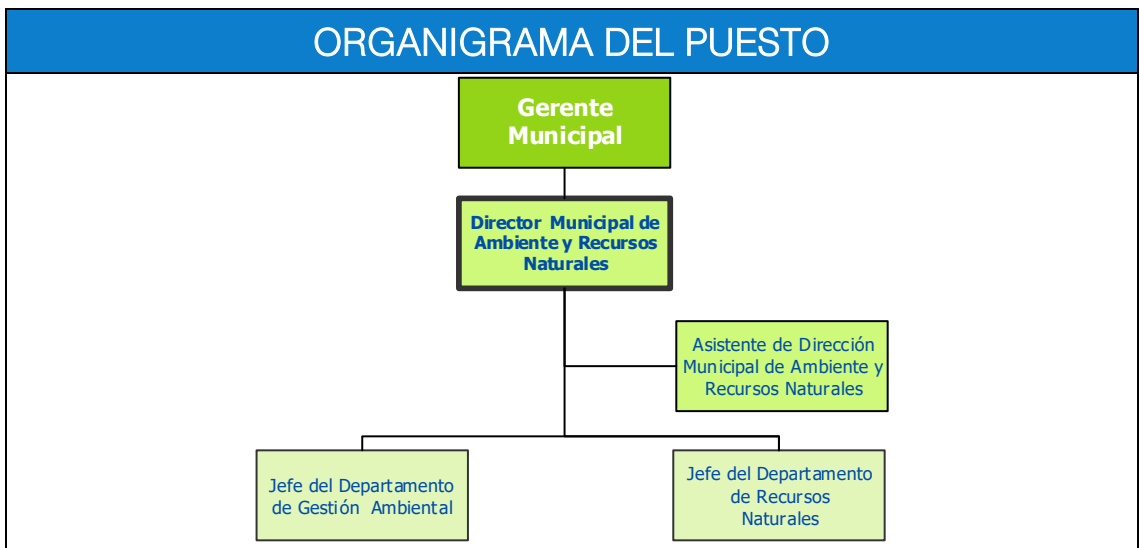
ORGANIGRAMA DEL PUESTO

Gerente Municipal

Director Municipal de Ambiente y Recursos Naturales

Asistente de Dirección Municipal de Ambiente y Recursos Naturales

Jefe del Departamento de Gestión Ambiental

Jefe del Departamento de Recursos Naturales